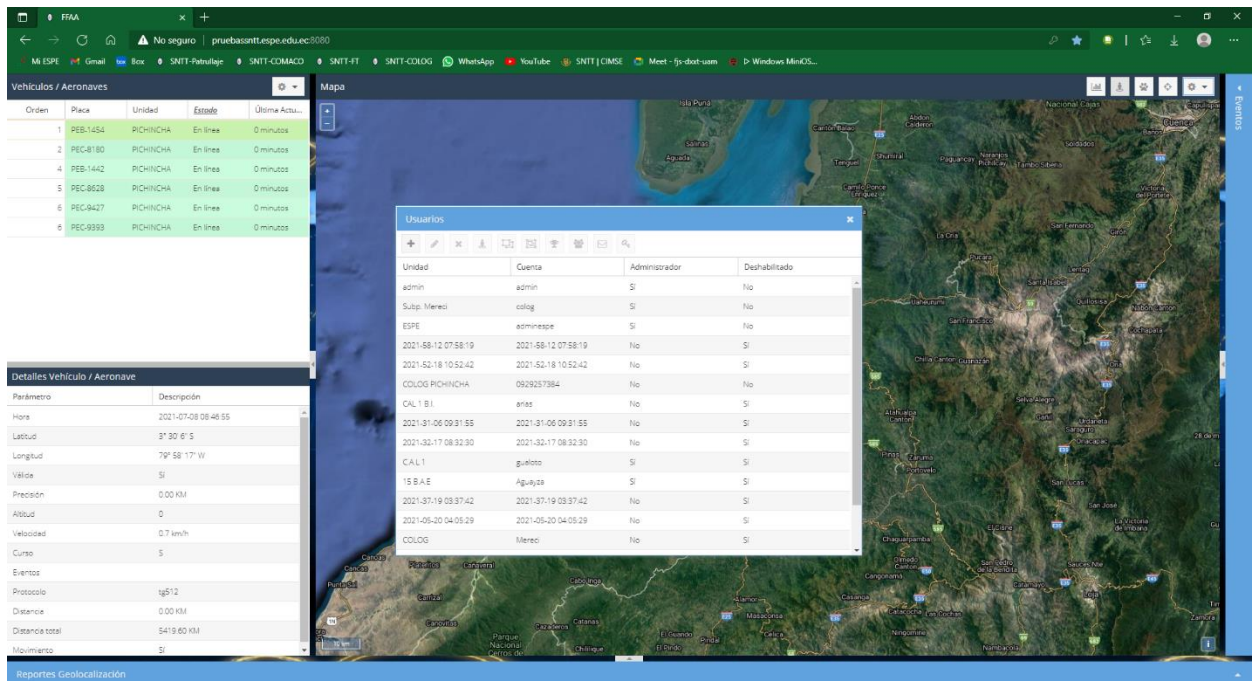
FFAA
No seguro | pruebassntt.espe.edu.ec:8080
Mi ESPE  Gmail  Box  SNTT-Patrullaje  SNTT-COMACO  SNTT-FT  SNTT-COLOG  WhatsApp  YouTube  SNTT | CIMSE  Meet - fjs-dxat-uam  Windows MiniOS...

Vehículos / Aeronaves

| Orden | Placa | Unidad | Estado | Última Actu... |
|---|---|---|---|---|
| 1 | PEB-1454 | PICHINCHA | En línea | 0 minutos |
| 2 | PEC-8180 | PICHINCHA | En línea | 0 minutos |
| 4 | PEB-1442 | PICHINCHA | En línea | 0 minutos |
| 5 | PEC-8628 | PICHINCHA | En línea | 0 minutos |
| 6 | PEC-9427 | PICHINCHA | En línea | 0 minutos |
| 6 | PEC-9393 | PICHINCHA | En línea | 0 minutos |

Detalles Vehículo / Aeronave

| Parámetro | Descripción |
|---|---|
| Hora | 2021-07-08 08:46:55 |
| Latitud | 3° 30' 6" S |
| Longitud | 79° 58' 17" W |
| Válida | Sí |
| Precisión | 0.00 KM |
| Altitud | 0 |
| Velocidad | 0.7 km/h |
| Curso | S |
| Eventos | |
| Protocolo | tg512 |
| Distance | 0.00 KM |
| Distancia total | 5419.60 KM |
| Movimiento | Sí |

Mapa

Usuarios

| Unidad | Cuenta | Administrador | Deshabilitado |
|---|---|---|---|
| admin | admin | Sí | No |
| Subp. Mereci | colog | Sí | No |
| ESPE | adminespe | Sí | No |
| 2021-58-12 07:58:19 | 2021-58-12 07:58:19 | No | Sí |
| 2021-52-18 10:52:42 | 2021-52-18 10:52:42 | No | Sí |
| COLOG PICHINCHA | 0929257384 | No | No |
| CAL 1 B.I. | arias | No | Sí |
| 2021-31-06 09:31:55 | 2021-31-06 09:31:55 | No | Sí |
| 2021-32-17 08:32:30 | 2021-32-17 08:32:30 | No | Sí |
| C.A.L.1 | gualoto | Sí | Sí |
| 15 B.A.E | Aguayza | Sí | Sí |
| 2021-37-19 03:37:42 | 2021-37-19 03:37:42 | No | Sí |
| 2021-05-20 04:05:29 | 2021-05-20 04:05:29 | No | Sí |
| COLOG | Mereci | No | Sí |

Isla Puná  Cantón Balao  Abdón Calderón  Nacional Cajas  Cuenca  Aguada  Tenguel  Shumiral  Camilo Ponce Enríquez  La Cria  Pucara  San Fernando  Santa Isabel  Oña  Chilla  Cantón Guanazán  Selva Alegre  Atahualpa  Piñas  Zaruma  Portovelo  El Cisne  Chaguarpamba  Olmedo  San Pedro de la Bendita  Catamayo  Loja  Saraguro  San Lucas  Eventos

Reportes Geolocalización